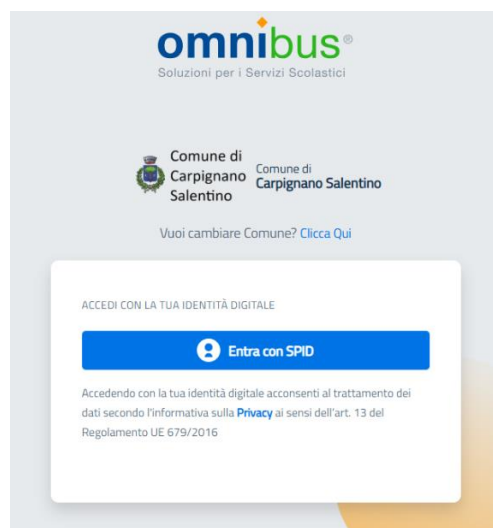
omnibus®
Soluzioni per i Servizi Scolastici

Comune di Carpignano Salentino

Comune di Carpignano Salentino

Vuoi cambiare Comune? Clicca Qui

ACCEDI CON LA TUA IDENTITÀ DIGITALE

Entra con SPID

Accedendo con la tua identità digitale acconsenti al trattamento dei dati secondo l'informativa sulla Privacy ai sensi dell'art. 13 del Regolamento UE 679/2016